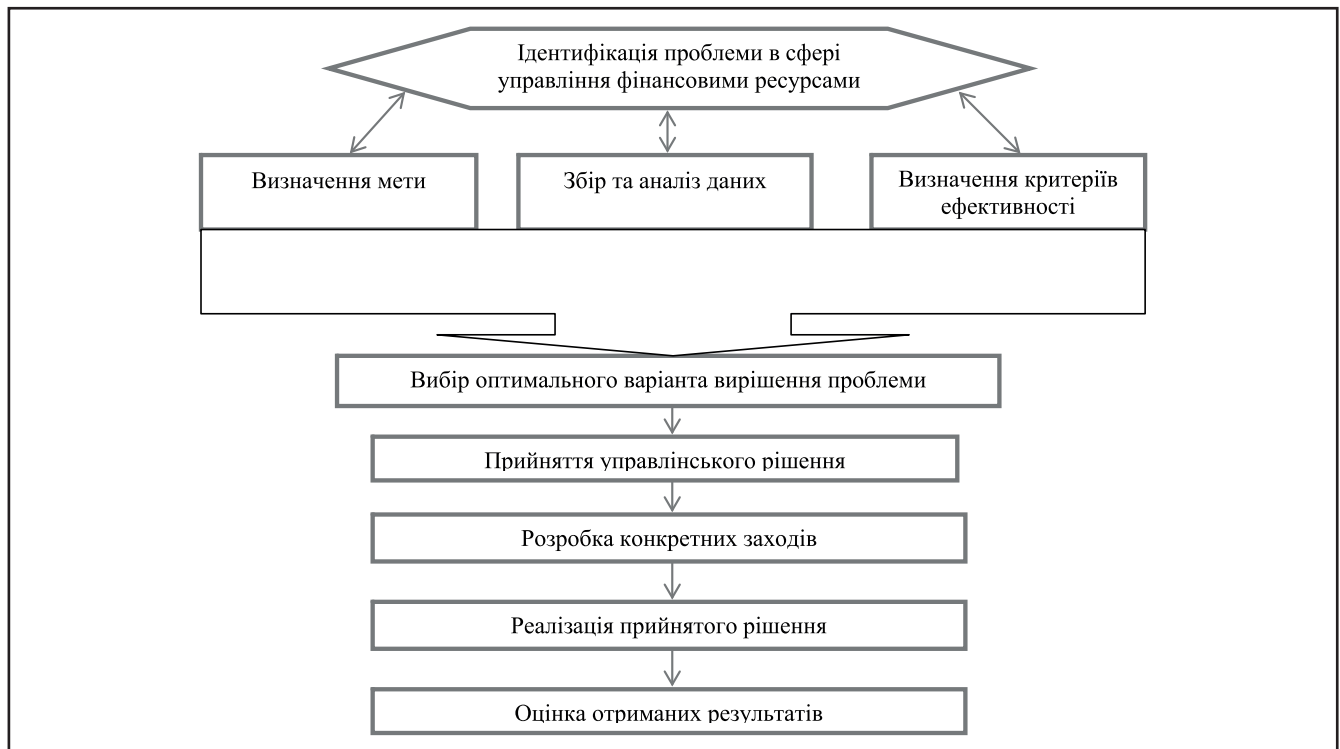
Ідентифікація проблеми в сфері управління фінансовими ресурсами

Визначення мети

Збір та аналіз даних

Визначення критеріїв ефективності

Вибір оптимального варіанта вирішення проблеми

Прийняття управлінського рішення

Розробка конкретних заходів

Реалізація прийнятого рішення

Оцінка отриманих результатів